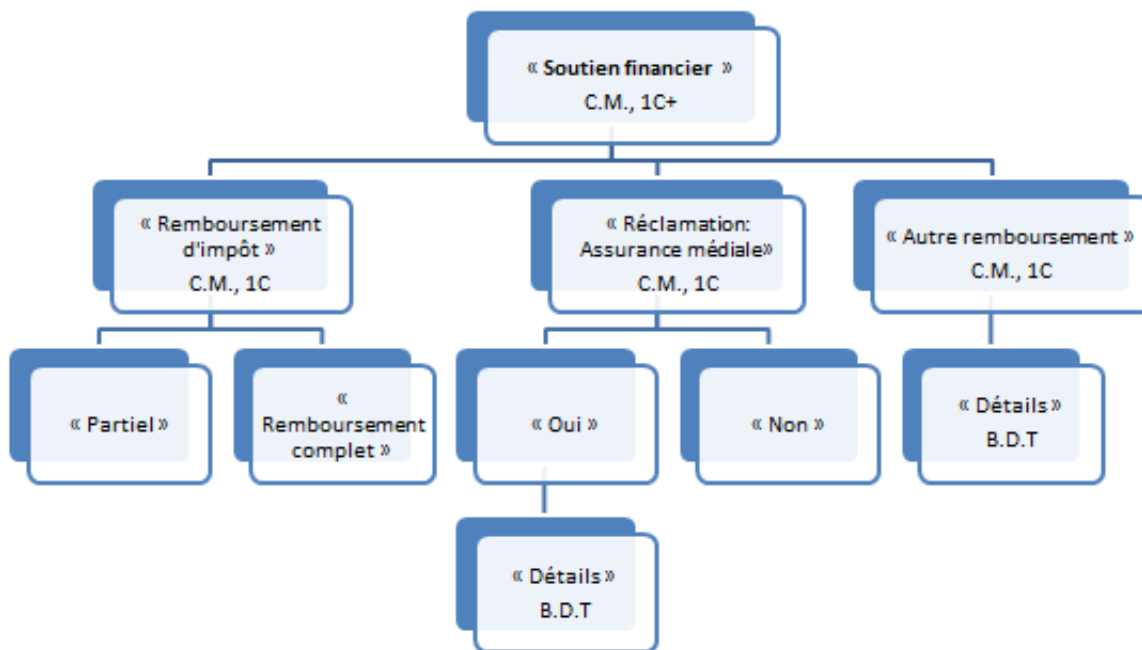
« Soutien financier »
C.M., 1C+

« Remboursement d'impôt »
C.M., 1C

« Partiel »

« Remboursement complet »

« Réclamation: Assurance médiale»
C.M., 1C

« Oui »

« Détails »
B.D.T

« Non »

« Autre remboursement »
C.M., 1C

« Détails »
B.D.T